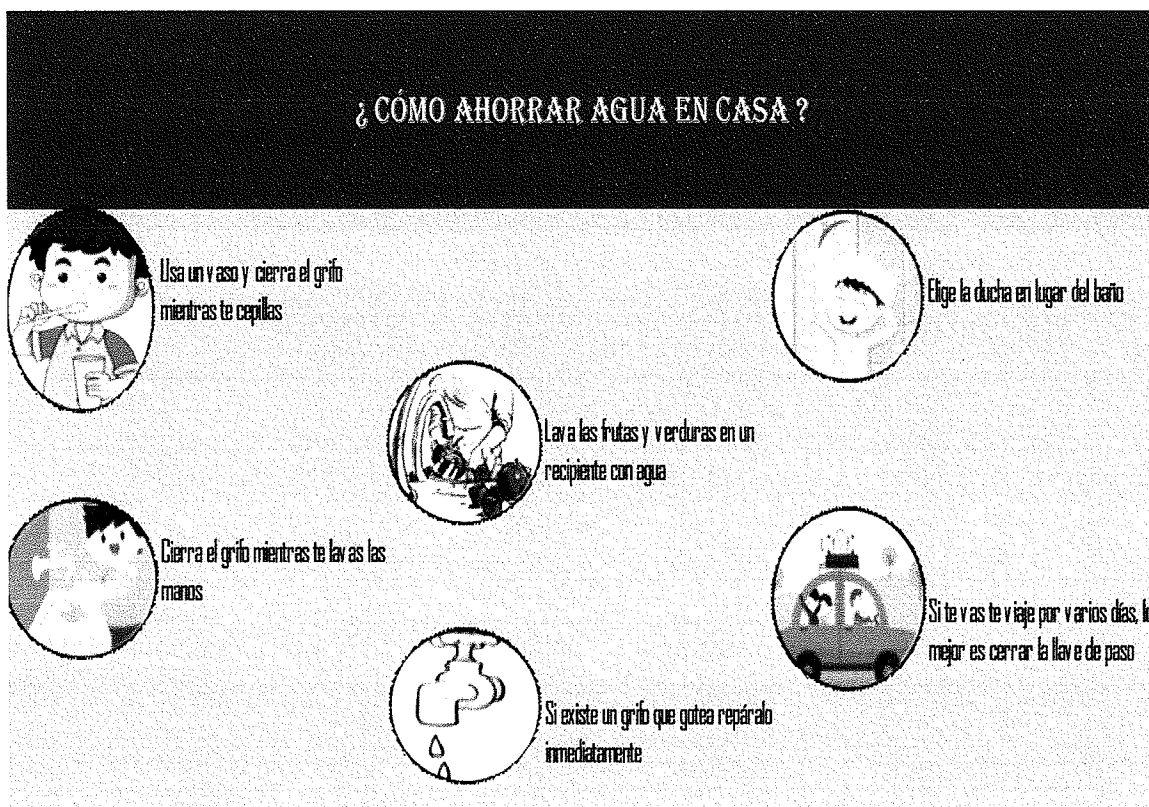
¿ CÓMO AHORRAR AGUA EN CASA ?

Usa un vaso y cierra el grifo mientras te cepillas

Elige la ducha en lugar del baño

Lava las frutas y verduras en un recipiente con agua

Cierra el grifo mientras te lavas las manos

Si te vas te viaje por varios días, l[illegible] mejor es cerrar la llave de paso

Si existe un grifo que gotea repáralo inmediatamente